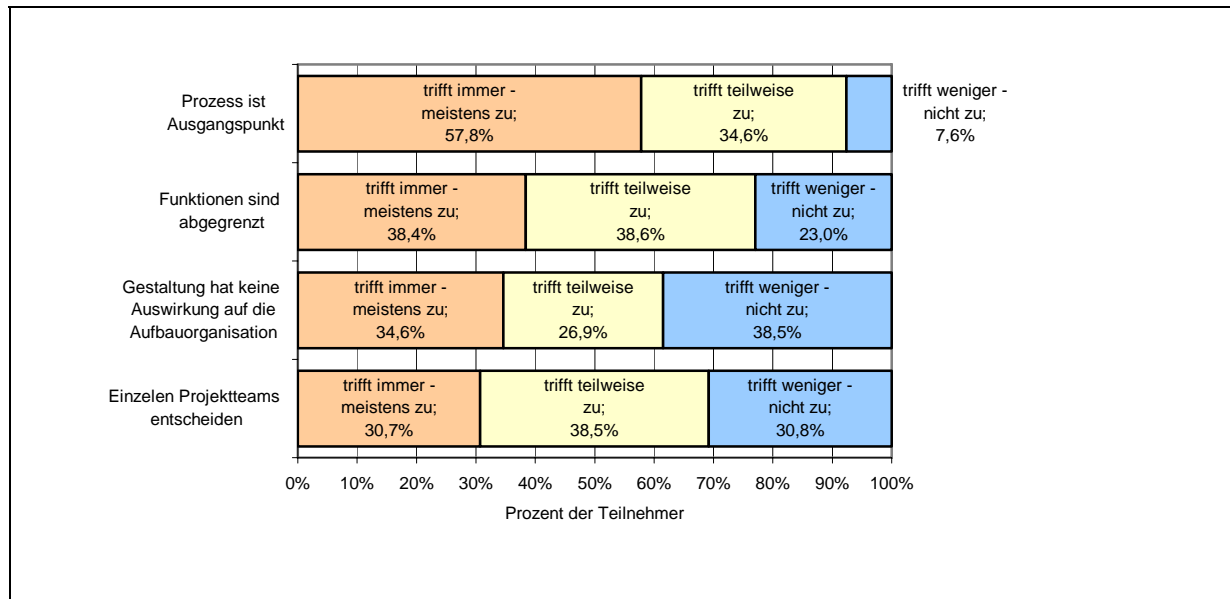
Prozess ist Ausgangspunkt

trifft immer - meistens zu; 57,8%

trifft teilweise zu; 34,6%

trifft weniger - nicht zu; 7,6%

Funktionen sind abgegrenzt

trifft immer - meistens zu; 38,4%

trifft teilweise zu; 38,6%

trifft weniger - nicht zu; 23,0%

Gestaltung hat keine Auswirkung auf die Aufbauorganisation

trifft immer - meistens zu; 34,6%

trifft teilweise zu; 26,9%

trifft weniger - nicht zu; 38,5%

Einzelen Projektteams entscheiden

trifft immer - meistens zu; 30,7%

trifft teilweise zu; 38,5%

trifft weniger - nicht zu; 30,8%

0% 10% 20% 30% 40% 50% 60% 70% 80% 90% 100%

Prozent der Teilnehmer